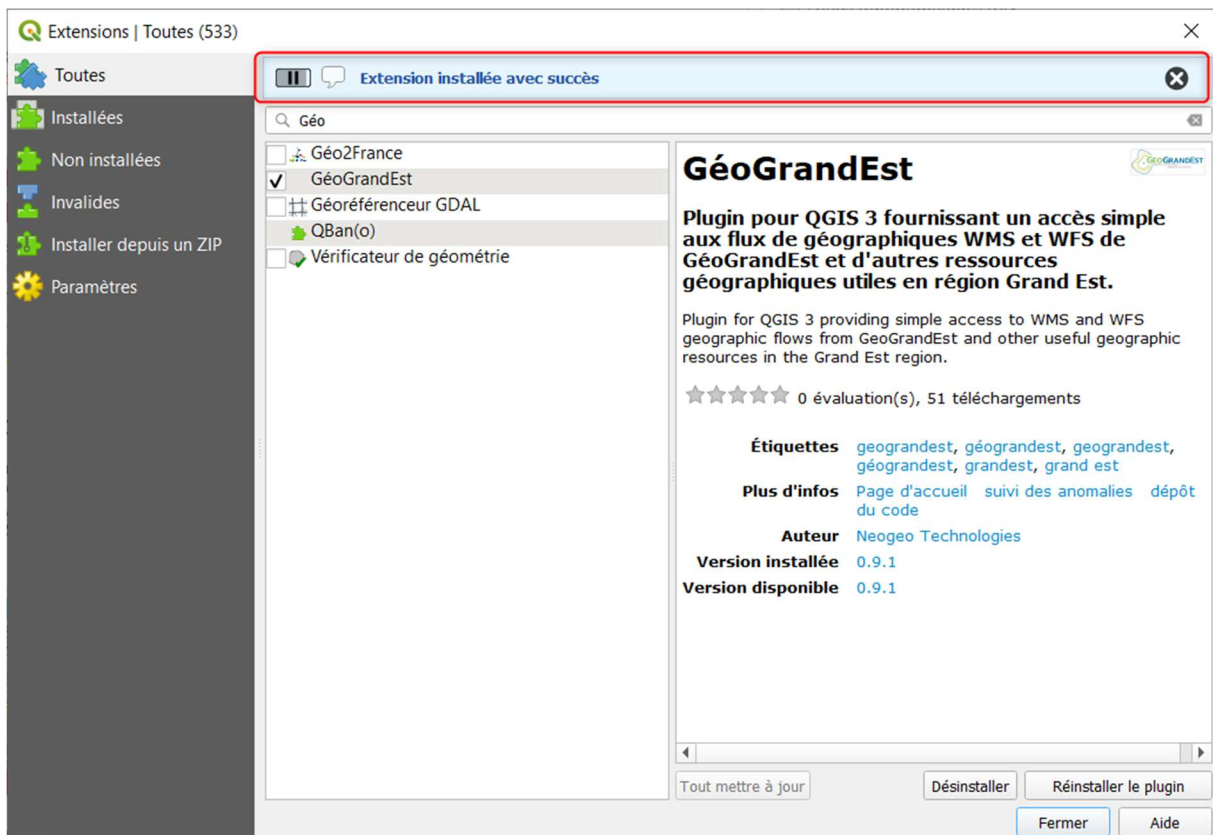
Extensions | Toutes (533)

Toutes
Installées
Non installées
Invalides
Installer depuis un ZIP
Paramètres

Extension installée avec succès

Géo

Géo2France
GéoGrandEst
Géoréférenceur GDAL
QBan(o)
Vérificateur de géométrie

GéoGrandEst

GéoGrandEst

Plugin pour QGIS 3 fournissant un accès simple aux flux de géographiques WMS et WFS de GéoGrandEst et d'autres ressources géographiques utiles en région Grand Est.

Plugin for QGIS 3 providing simple access to WMS and WFS geographic flows from GeoGrandEst and other useful geographic resources in the Grand Est region.

0 évaluation(s), 51 téléchargements

| | |
|---|---|
| Étiquettes | geograndest, géograndest, geograndest, géograndest, grandest, grand est |
| Plus d'infos | Page d'accueil suivi des anomalies dépôt du code |
| Auteur | Neogeo Technologies |
| Version installée | 0.9.1 |
| Version disponible | 0.9.1 |

Tout mettre à jour
Désinstaller
Réinstaller le plugin
Fermer
Aide